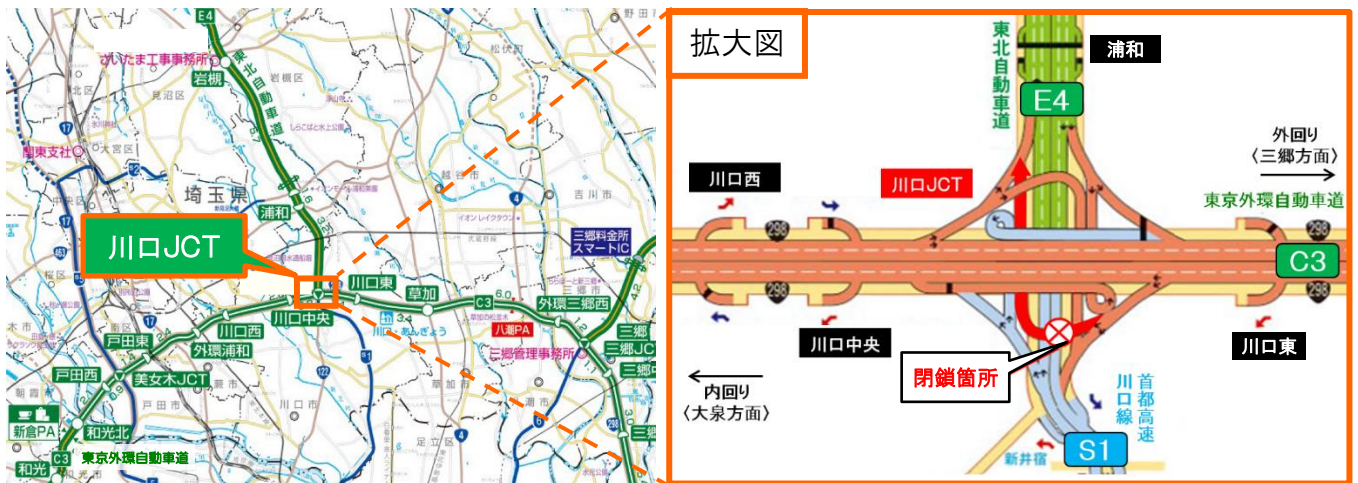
E4
さいたま工事事務所
岩槻
東北自動車道
関東支社
埼玉県
浦和
川口JCT
三郷料金所
スマートIC
川口東
草加
C3
外環三郷西
川口中央
川口西
八潮PA
三郷管理事務所
三郷
三郷JCT
戸田東
外環浦和
美女木JCT
戸田西
新倉PA
和光北
和光
C3
東京外環自動車道

拡大図
浦和
東北自動車道
E4
外回り
〈三郷方面〉
川口西
川口JCT
東京外環自動車道
298
C3
298
298
川口中央
川口東
閉鎖箇所
内回り
〈大泉方面〉
首都高速
川口線
新井宿
S1